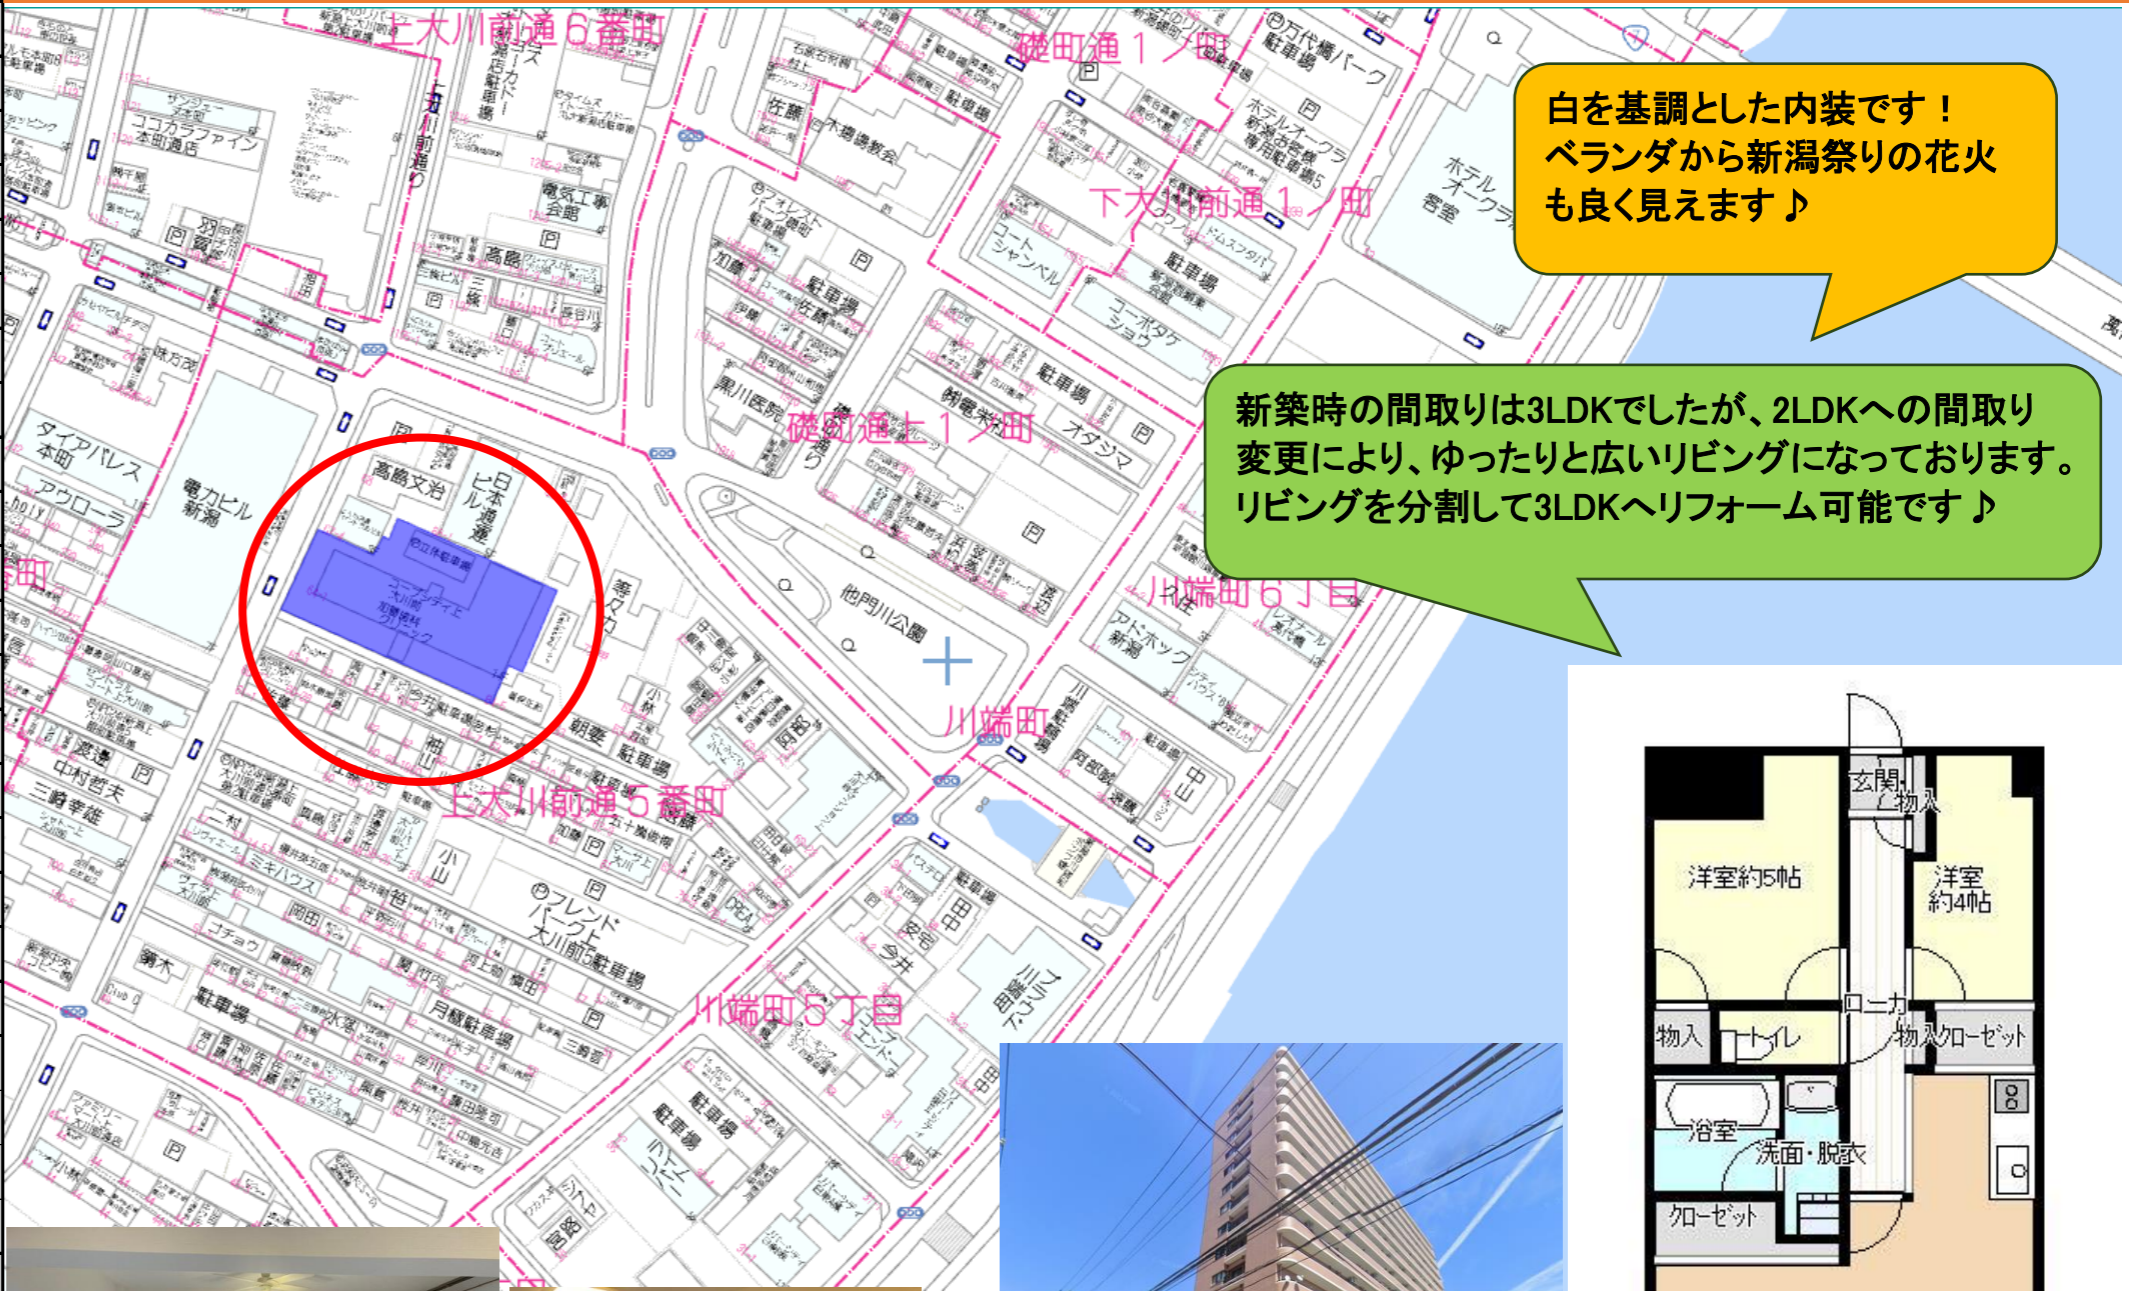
白を基調とした内装です！
ベランダから新潟祭りの花火も良く見えます♪

新築時の間取りは3LDKでしたが、2LDKへの間取り変更により、ゆったりと広いリビングになっております。
リビングを分割して3LDKへリフォーム可能です♪

上大川前通６番町
礎町通１ノ町
下大川前通１ノ町
礎町通上１ノ町
川端町６丁目
川端町
上大川前通５番町
川端町５丁目
他門川公園
電力ビル新潟
タイアパレス本町
高島文治
日本ビル通運
ホテルオークラ客室
アドホック新潟
ココカラファイン本町通店
フレンドパーク上大川前5駐車場
駐車場
月極駐車場

玄関
物入
洋室約5帖
洋室約4帖
ローカ
物入
トイレ
物入クローゼット
浴室
洗面・脱衣
クローゼット